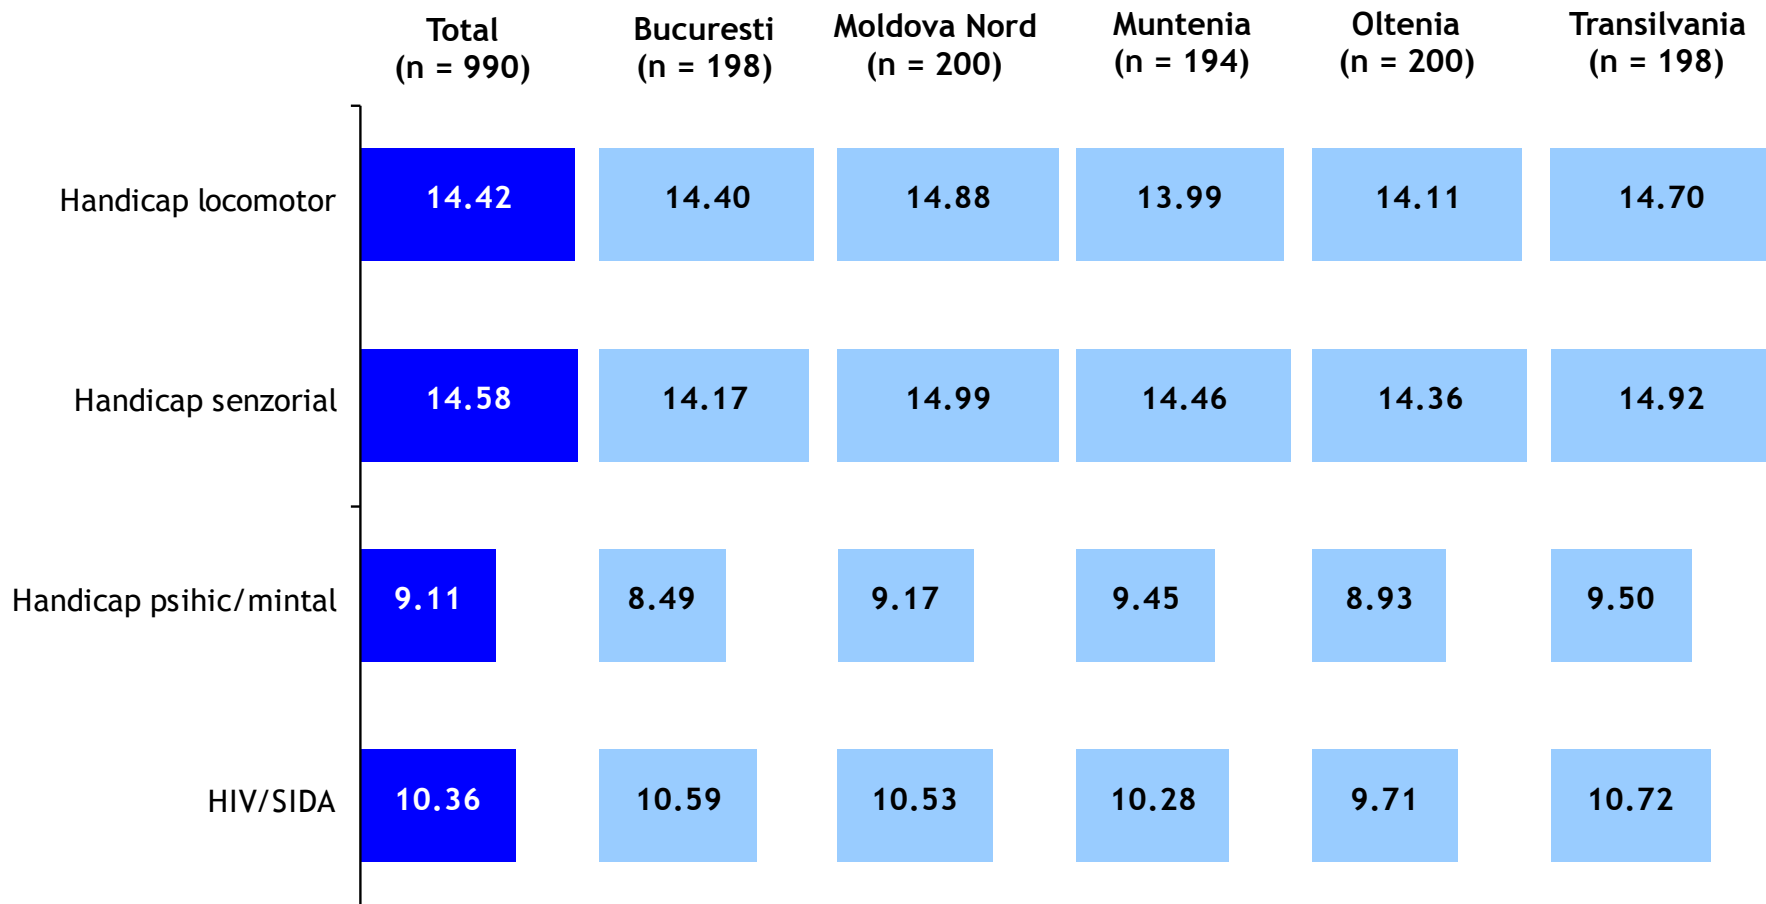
| | Total (n = 990) | Bucuresti (n = 198) | Moldova Nord (n = 200) | Muntenia (n = 194) | Oltenia (n = 200) | Transilvania (n = 198) |
|---|---|---|---|---|---|---|
| Handicap locomotor | 14.42 | 14.40 | 14.88 | 13.99 | 14.11 | 14.70 |
| Handicap senzorial | 14.58 | 14.17 | 14.99 | 14.46 | 14.36 | 14.92 |
| Handicap psihic/mintal | 9.11 | 8.49 | 9.17 | 9.45 | 8.93 | 9.50 |
| HIV/SIDA | 10.36 | 10.59 | 10.53 | 10.28 | 9.71 | 10.72 |